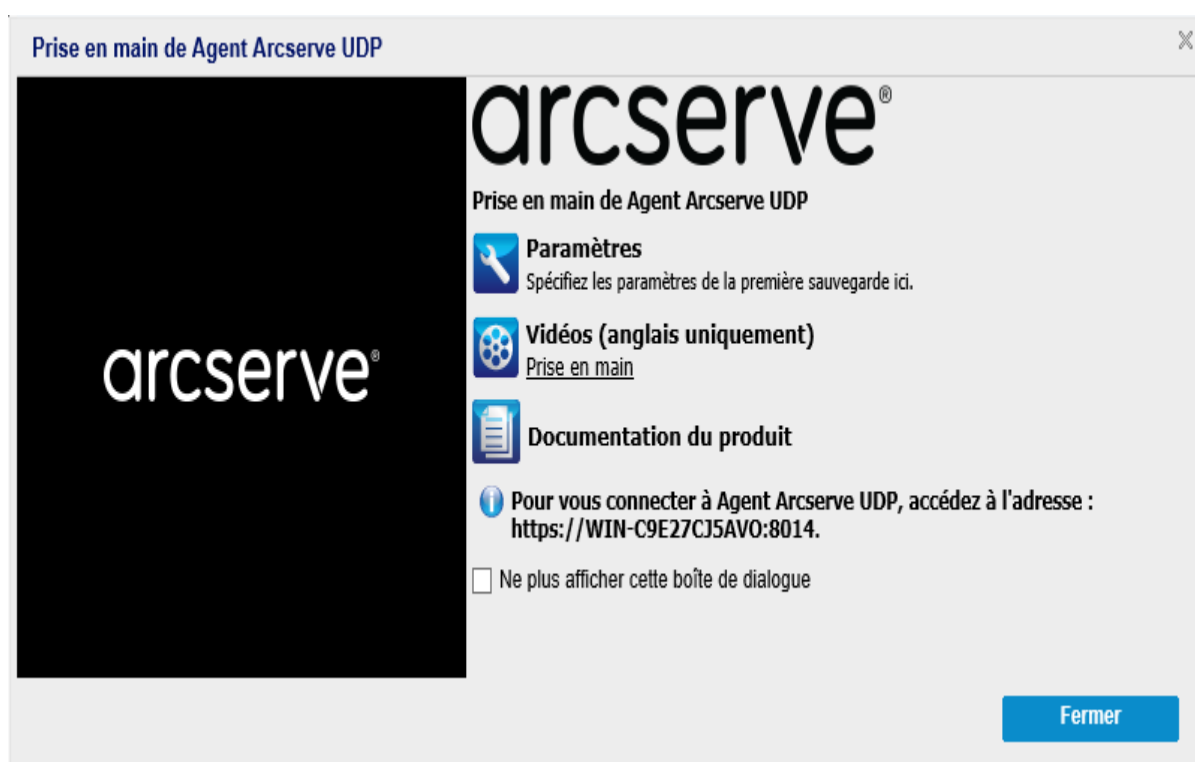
Prise en main de Agent Arcserve UDP

arcserve®

arcserve®

Prise en main de Agent Arcserve UDP

Paramètres
Spécifiez les paramètres de la première sauvegarde ici.

Vidéos (anglais uniquement)
Prise en main

Documentation du produit

Pour vous connecter à Agent Arcserve UDP, accédez à l'adresse : https://WIN-C9E27CJ5AVO:8014.

Ne plus afficher cette boîte de dialogue

Fermer